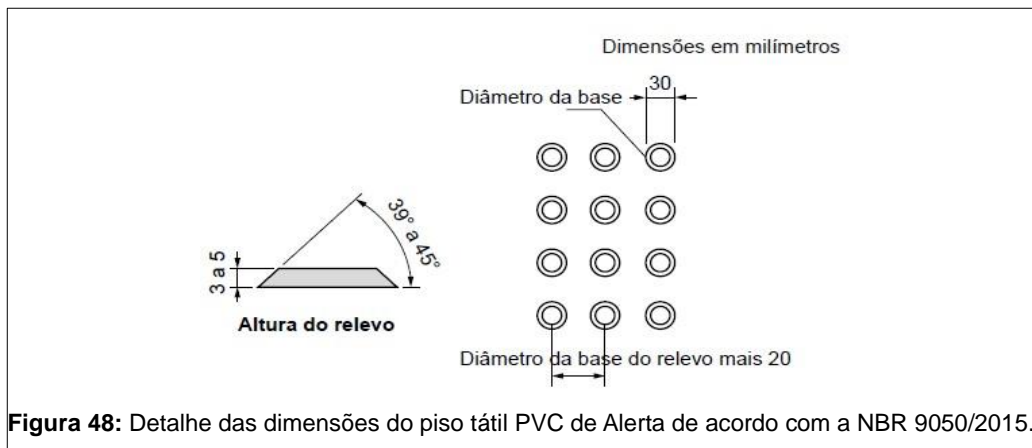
Dimensões em milímetros

Diâmetro da base

30

39° a 45°

3 a 5

Altura do relevo

Diâmetro da base do relevo mais 20

**Figura 48:** Detalhe das dimensões do piso tátil PVC de Alerta de acordo com a NBR 9050/2015.